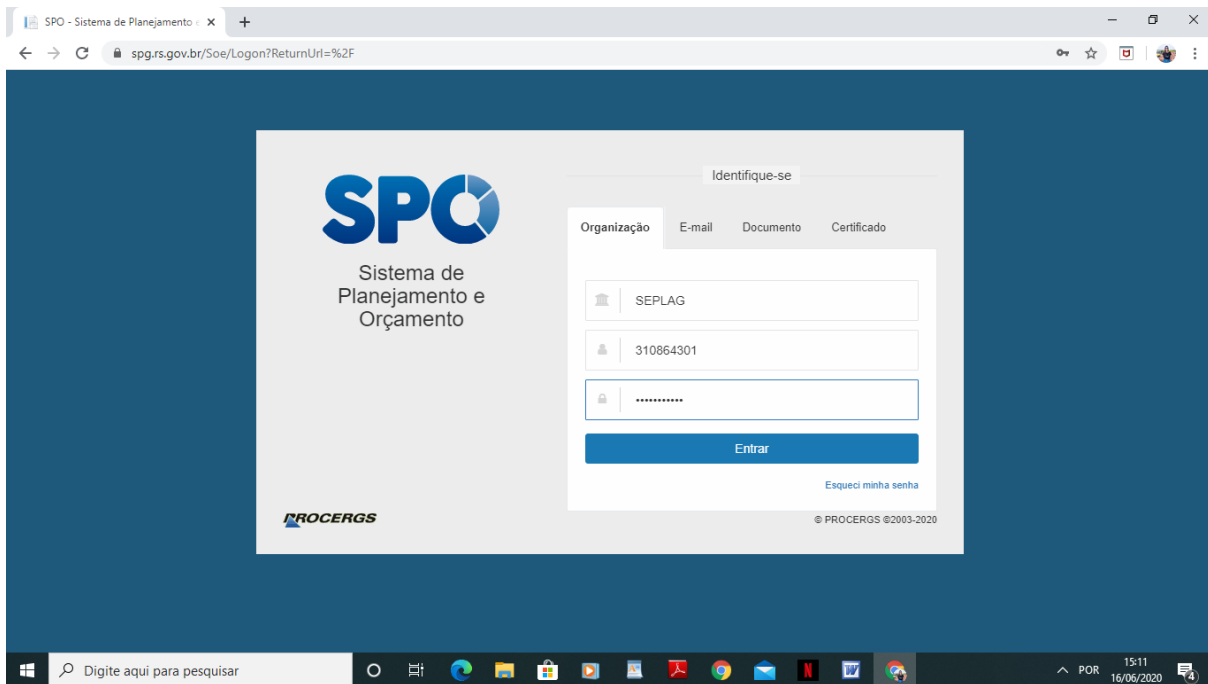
SPO - Sistema de Planejamento e

spg.rs.gov.br/Soe/Logon?ReturnUrl=%2F

SPO

Sistema de Planejamento e Orçamento

Identifique-se

Organização | E-mail | Documento | Certificado

SEPLAG

310864301

•••••••••••

Entrar

Esqueci minha senha

PROCERGS

© PROCERGS ©2003-2020

Digite aqui para pesquisar

POR 15:11 16/06/2020

4